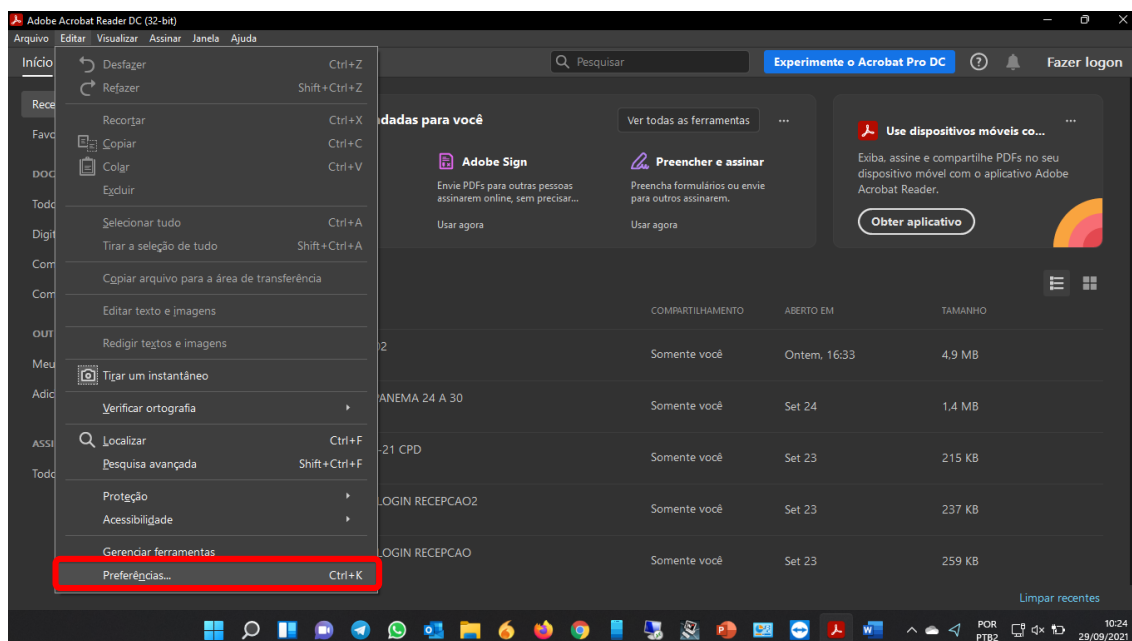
Adobe Acrobat Reader DC (32-bit)
Arquivo Editar Visualizar Assinar Janela Ajuda

Início

Pesquisar
Experimente o Acrobat Pro DC
Fazer logon

Desfazer Ctrl+Z
Refazer Shift+Ctrl+Z
Recortar Ctrl+X
Copiar Ctrl+C
Colar Ctrl+V
Excluir
Selecionar tudo Ctrl+A
Tirar a seleção de tudo Shift+Ctrl+A
Copiar arquivo para a área de transferência
Editar texto e imagens
Redigir textos e imagens
Tirar um instantâneo
Verificar ortografia
Localizar Ctrl+F
Pesquisa avançada Shift+Ctrl+F
Proteção
Acessibilidade
Gerenciar ferramentas
Preferências... Ctrl+K

Rece
Favo
DOC
Todo
Digi
Com
Com
OUT
Meu
Adic
ASSI
Todo

dadas para você
Ver todas as ferramentas
Adobe Sign
Envie PDFs para outras pessoas assinarem online, sem precisar...
Usar agora
Preencher e assinar
Preencha formulários ou envie para outros assinarem.
Usar agora

Use dispositivos móveis co...
Exiba, assine e compartilhe PDFs no seu dispositivo móvel com o aplicativo Adobe Acrobat Reader.
Obter aplicativo

| | COMPARTILHAMENTO | ABERTO EM | TAMANHO |
|---|---|---|---|
| 02 | Somente você | Ontem, 16:33 | 4,9 MB |
| PANEMA 24 A 30 | Somente você | Set 24 | 1,4 MB |
| -21 CPD | Somente você | Set 23 | 215 KB |
| LOGIN RECEPCAO2 | Somente você | Set 23 | 237 KB |
| LOGIN RECEPCAO | Somente você | Set 23 | 259 KB |

Limpar recentes

POR PTB2 10:24 29/09/2021